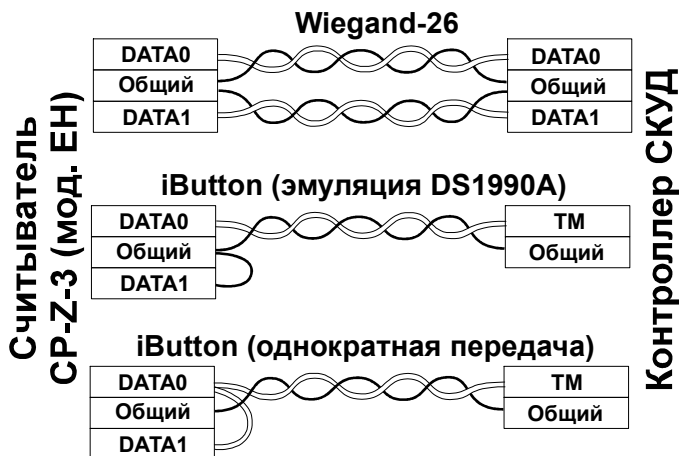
Считыватель CP-Z-3 (мод. EH)

Wiegand-26

DATA0
Общий
DATA1

DATA0
Общий
DATA1

iButton (эмуляция DS1990A)

DATA0
Общий
DATA1

TM
Общий

iButton (однократная передача)

DATA0
Общий
DATA1

TM
Общий

Контроллер СКУД